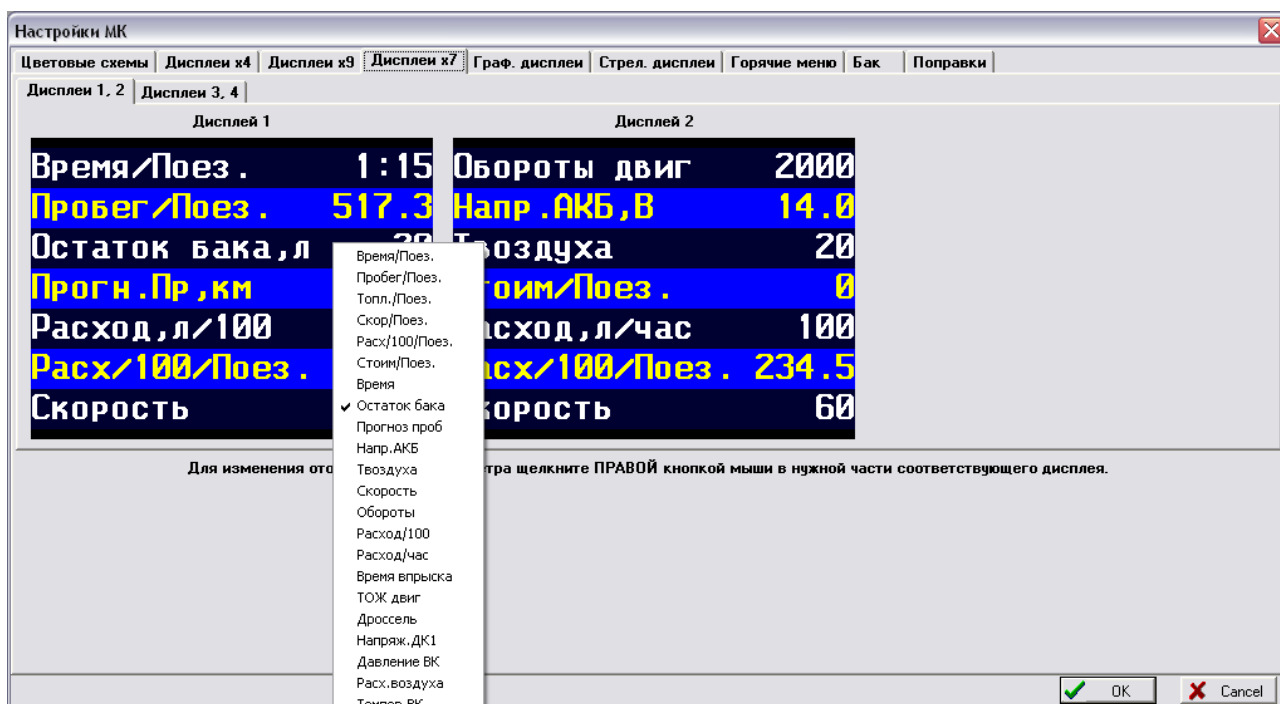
Настройки МК

Цветовые схемы | Дисплеи x4 | Дисплеи x9 | Дисплеи x7 | Граф. дисплеи | Стрел. дисплеи | Горячие меню | Бак | Поправки

Дисплеи 1, 2 | Дисплеи 3, 4

Дисплей 1

Время/Поез. 1:15
Пробег/Поез. 517.3
Остаток бака,л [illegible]
Прогн.Пр,км
Расход,л/100
Расх/100/Поез.
Скорость

Дисплей 2

Обороты двиг 2000
Напр.АКБ,В 14.0
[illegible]воздуха 20
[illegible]тоим/Поез. 0
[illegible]асход,л/час 100
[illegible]асх/100/Поез. 234.5
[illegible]корость 60

Время/Поез.
Пробег/Поез.
Топл./Поез.
Скор/Поез.
Расх/100/Поез.
Стоим/Поез.
Время
✔ Остаток бака
Прогноз проб
Напр.АКБ
Твоздуха
Скорость
Обороты
Расход/100
Расход/час
Время впрыска
ТОЖ двиг
Дроссель
Напряж.ДК1
Давление ВК
Расх.воздуха
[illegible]

Для изменения ото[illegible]тра щелкните ПРАВОЙ кнопкой мыши в нужной части соответствующего дисплея.

OK
Cancel